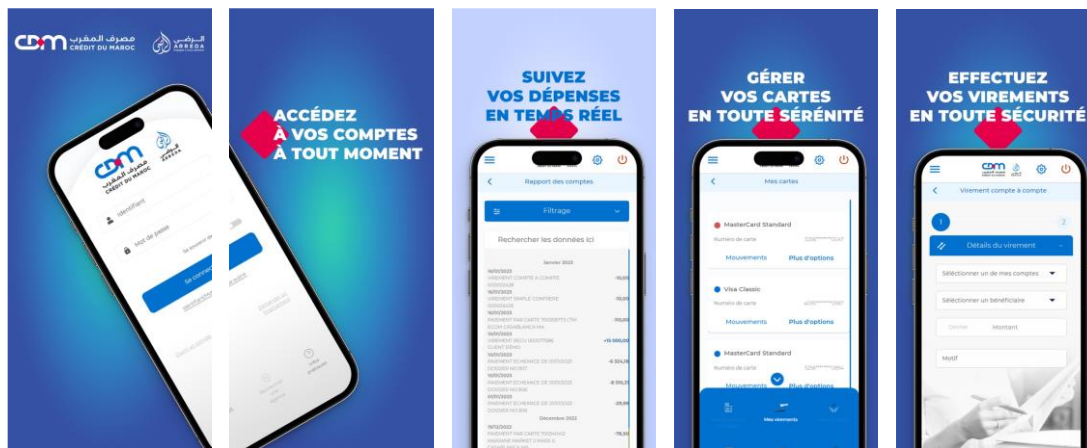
CDM مصرف المغرب CRÉDIT DU MAROC الرضى ARREDA

CDM مصرف المغرب CRÉDIT DU MAROC الرضى ARREDA

Identifiant

Mot de passe

Se souvenir de moi

Se connecter

ACCÉDEZ À VOS COMPTES À TOUT MOMENT

SUIVEZ VOS DÉPENSES EN TEMPS RÉEL

Rapport des comptes

Filtrage

Rechercher les données (c)

Janvier 2023

Décembre 2022

GÉRER VOS CARTES EN TOUTE SÉRÉNITÉ

Mes cartes

MasterCard Standard

Numéro de carte

Mouvements

Plus d'options

Visa Classic

Numéro de carte

Mouvements

Plus d'options

MasterCard Standard

Numéro de carte

Mouvements

Plus d'options

Mes virements

EFFECTUEZ VOS VIREMENTS EN TOUTE SÉCURITÉ

CDM

Virement compte à compte

1

2

Détails du virement

Sélectionner un de mes comptes

Sélectionner un bénéficiaire

Devise

Montant

Motif